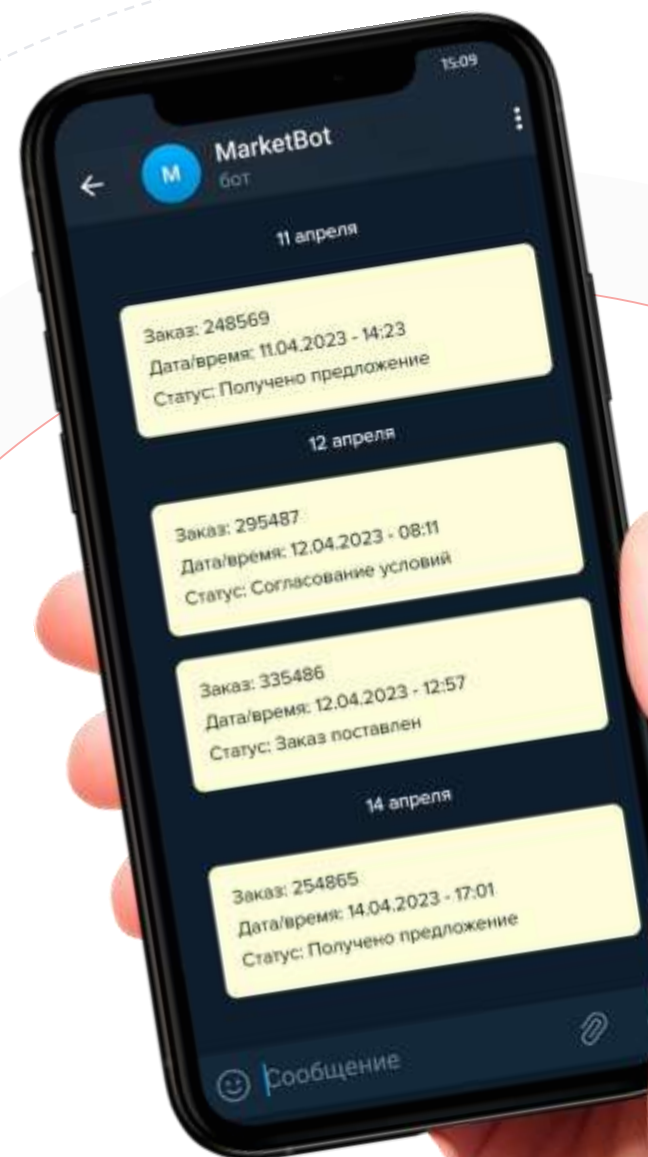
15:09

M

MarketBot
бот

11 апреля

Заказ: 248569
Дата/время: 11.04.2023 - 14:23
Статус: Получено предложение

12 апреля

Заказ: 295487
Дата/время: 12.04.2023 - 08:11
Статус: Согласование условий

Заказ: 335486
Дата/время: 12.04.2023 - 12:57
Статус: Заказ поставлен

14 апреля

Заказ: 254865
Дата/время: 14.04.2023 - 17:01
Статус: Получено предложение

Сообщение